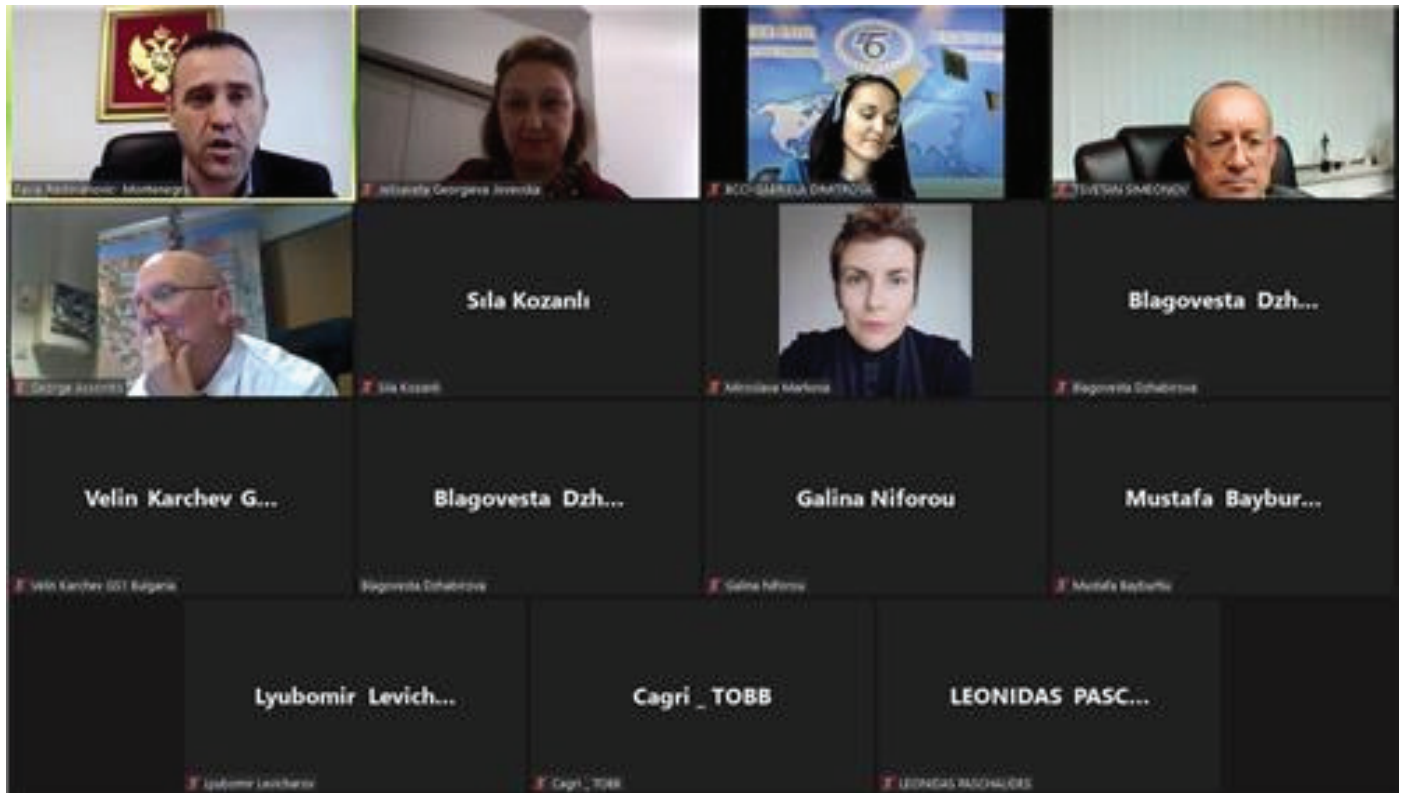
Faruk Redzematovic Montenegro

Jelisaveta Georgieva Jovevska

BCCI GABRIELA DIMITROVA

TSVETAN SIMEONOV

George Assonitis

Sıla Kozanlı

Sıla Kozanli

Miroslava Markova

Blagovesta Dzh...

Blagovesta Dzhabirova

Velin Karchev G...

Velin Karchev GS1 Bulgaria

Blagovesta Dzh...

Blagovesta Dzhabirova

Galina Niforou

Galina Niforou

Mustafa Baybur...

Mustafa Bayburtlu

Lyubomir Levich...

Lyubomir Levicharov

Cagri _ TOBB

Cagri _ TOBB

LEONIDAS PASC...

LEONIDAS PASCHALIDES